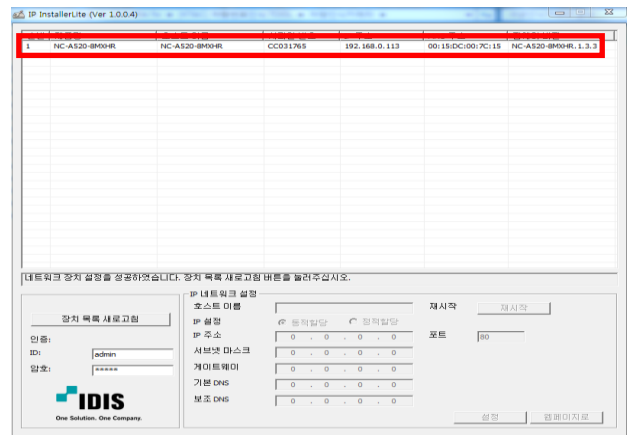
IP InstallerLite (Ver 1.0.0.4)

| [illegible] | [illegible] | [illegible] | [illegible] | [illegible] | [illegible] | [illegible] |
|---|---|---|---|---|---|---|
| 1 | NC-AS20-8MXHR | NC-AS20-8MXHR | CC031765 | 192.168.0.113 | 00:15:DC:00:7C:15 | NC-AS20-8MXHR.1.3.3 |

네트워크 장치 설정을 성공하였습니다. 장치 목록 새로고침 버튼을 눌러주십시오.

장치 목록 새로고침

인증:
ID: admin
암호: *****

IDIS
One Solution. One Company.

IP 네트워크 설정
호스트 이름
IP 설정 동적할당 정적할당
IP 주소 0 . 0 . 0 . 0
서브넷 마스크 0 . 0 . 0 . 0
게이트웨이 0 . 0 . 0 . 0
기본 DNS 0 . 0 . 0 . 0
보조 DNS 0 . 0 . 0 . 0

재시작 재시작
포트 80

설정 웹페이지로